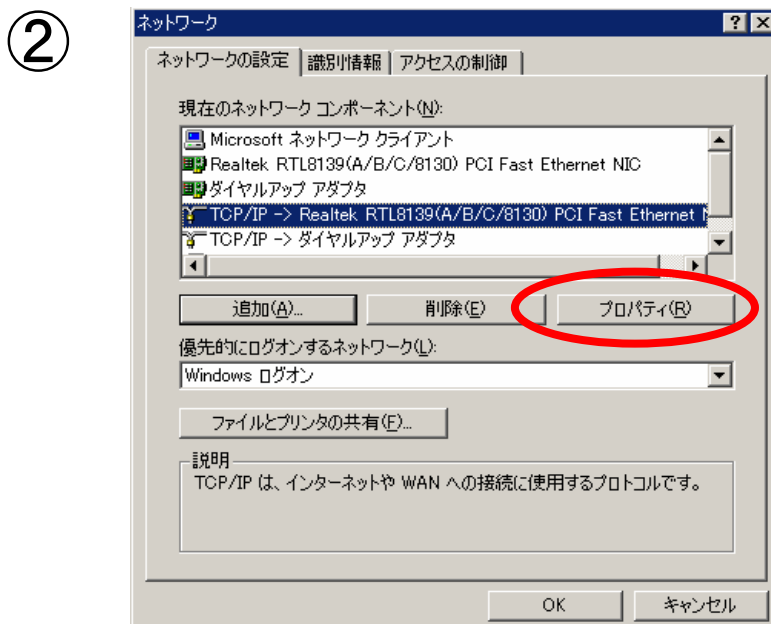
②

ネットワーク

?　X

ネットワークの設定 | 識別情報 | アクセスの制御

現在のネットワーク コンポーネント(N):

Microsoft ネットワーク クライアント
Realtek RTL8139(A/B/C/8130) PCI Fast Ethernet NIC
ダイヤルアップ アダプタ
TCP/IP -> Realtek RTL8139(A/B/C/8130) PCI Fast Ethernet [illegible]
TCP/IP -> ダイヤルアップ アダプタ

追加(A)...　削除(E)　プロパティ(R)

優先的にログオンするネットワーク(L):

Windows ログオン

ファイルとプリンタの共有(F)...

説明
TCP/IP は、インターネットや WAN への接続に使用するプロトコルです。

OK　キャンセル